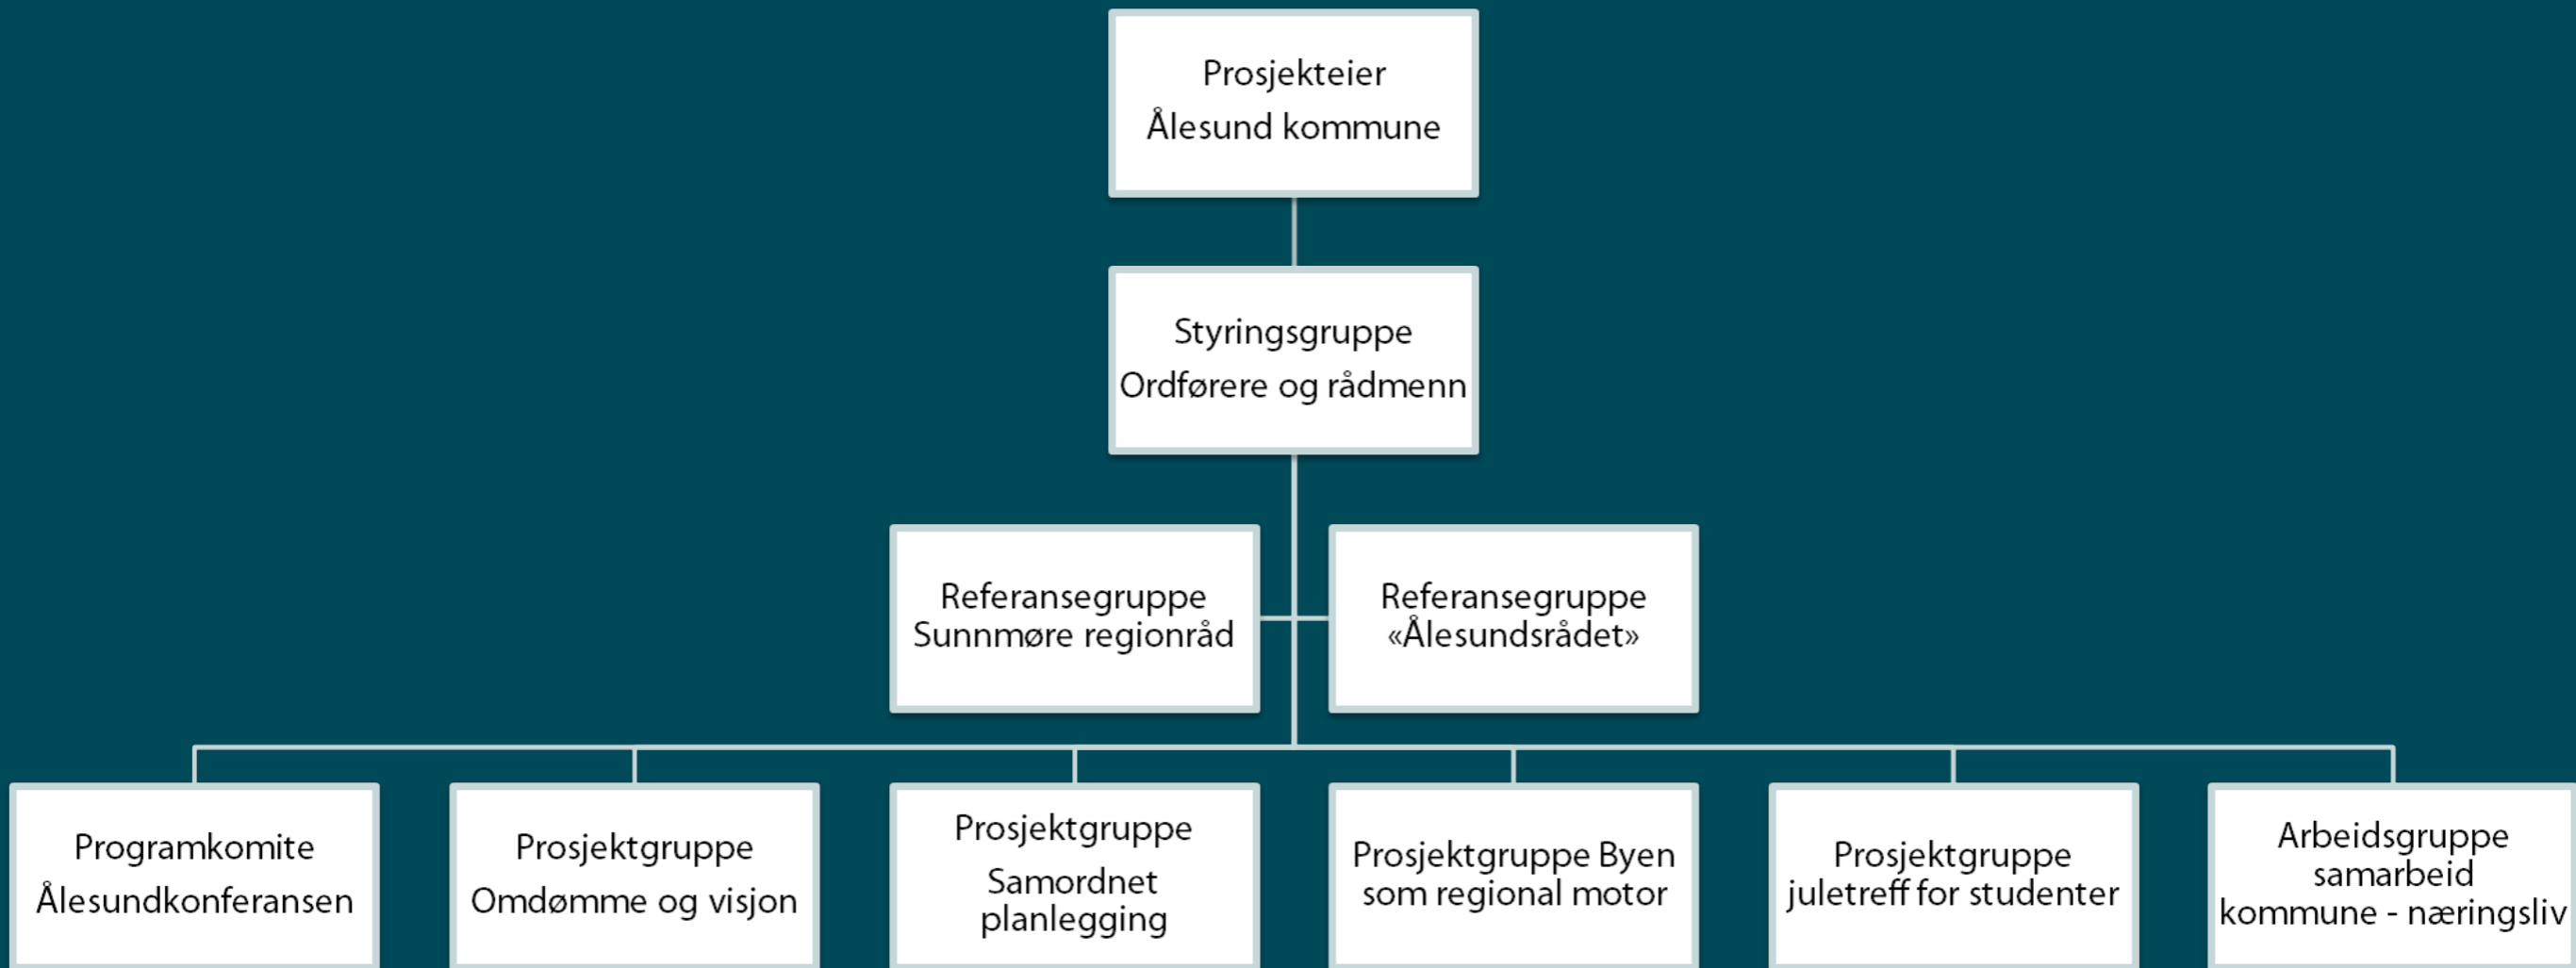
Prosjekteier
Ålesund kommune

Styringsgruppe
Ordførere og rådmenn

Referansegruppe
Sunnmøre regionråd

Referansegruppe
«Ålesundsrådet»

Programkomite
Ålesundkonferansen

Prosjektgruppe
Omdømme og visjon

Prosjektgruppe
Samordnet planlegging

Prosjektgruppe Byen som regional motor

Prosjektgruppe
juletreff for studenter

Arbeidsgruppe samarbeid kommune - næringsliv